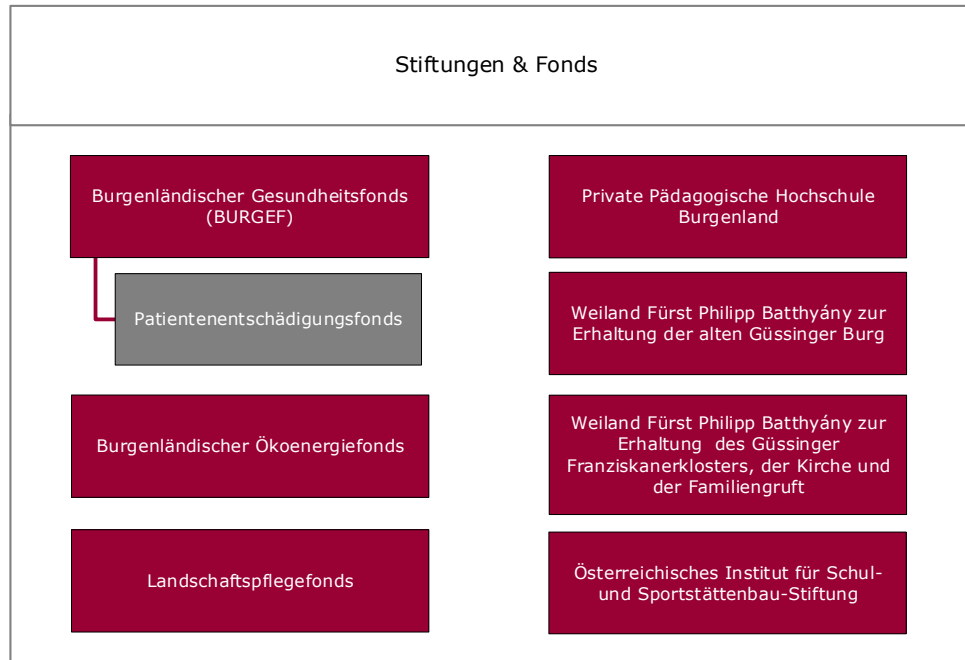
Stiftungen & Fonds

Burgenländischer Gesundheitsfonds (BURGEF)

Patientenentschädigungsfonds

Burgenländischer Ökoenergiefonds

Landschaftspflegefonds

Private Pädagogische Hochschule Burgenland

Weiland Fürst Philipp Batthyány zur Erhaltung der alten Güssinger Burg

Weiland Fürst Philipp Batthyány zur Erhaltung des Güssinger Franziskanerklosters, der Kirche und der Familiengruft

Österreichisches Institut für Schul- und Sportstättenbau-Stiftung